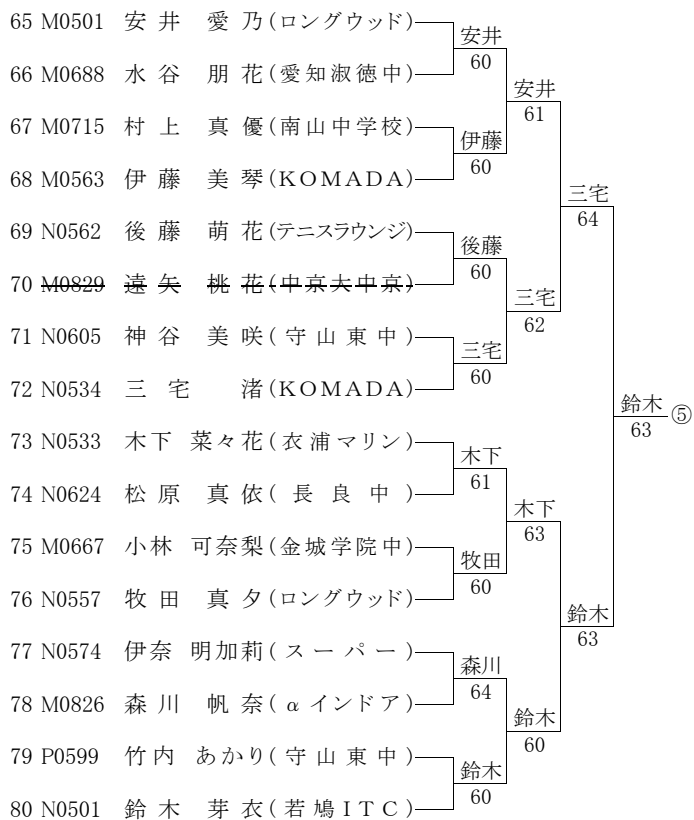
65 M0501 安井 愛乃(ロングウッド)
66 M0688 水谷 朋花(愛知淑徳中)
67 M0715 村上 真優(南山中学校)
68 M0563 伊藤 美琴(KOMADA)
69 N0562 後藤 萌花(テニスラウンジ)
70 M0829 遠矢 桃花(中京大中京)
71 N0605 神谷 美咲(守山東中)
72 N0534 三宅 渚(KOMADA)
73 N0533 木下 菜々花(衣浦マリン)
74 N0624 松原 真依(長良中)
75 M0667 小林 可奈梨(金城学院中)
76 N0557 牧田 真夕(ロングウッド)
77 N0574 伊奈 明加莉(スーパー)
78 M0826 森川 帆奈(αインドア)
79 P0599 竹内 あかり(守山東中)
80 N0501 鈴木 芽衣(若鳩ITC)

安井 60
伊藤 60
後藤 60
三宅 60
木下 61
牧田 60
森川 64
鈴木 60

安井 61
三宅 62
木下 63
鈴木 60

三宅 64
鈴木 63

鈴木 63 ⑤